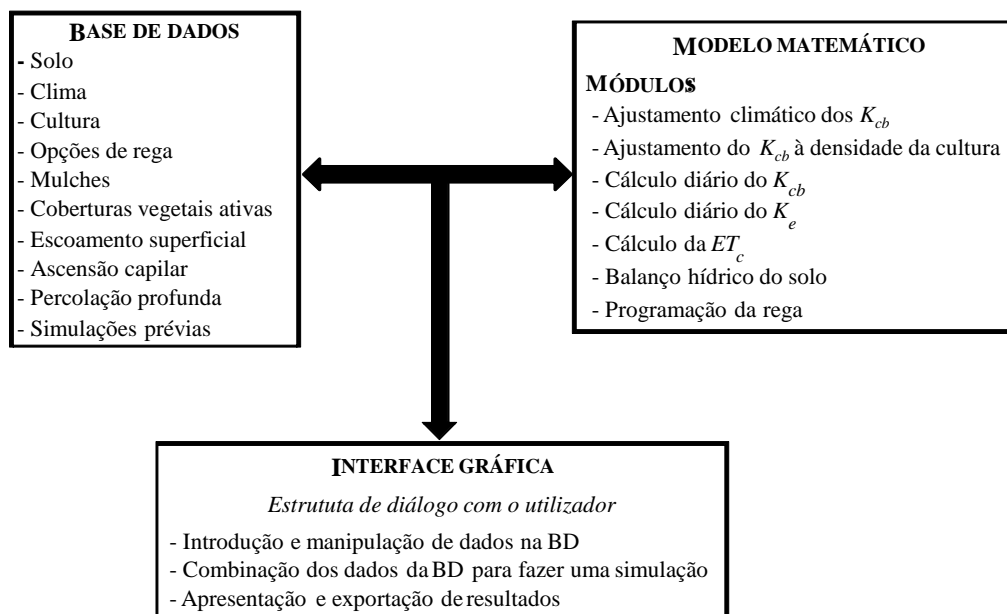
BASE DE DADOS
- Solo
- Clima
- Cultura
- Opções de rega
- Mulches
- Coberturas vegetais ativas
- Escoamento superficial
- Ascensão capilar
- Percolação profunda
- Simulações prévias

MODELO MATEMÁTICO
MÓDULOS
- Ajustamento climático dos $K_{cb}$
- Ajustamento do $K_{cb}$ à densidade da cultura
- Cálculo diário do $K_{cb}$
- Cálculo diário do $K_e$
- Cálculo da $ET_c$
- Balanço hídrico do solo
- Programação da rega

INTERFACE GRÁFICA
Estrututa de diálogo com o utilizador
- Introdução e manipulação de dados na BD
- Combinação dos dados da BD para fazer uma simulação
- Apresentação e exportação de resultados